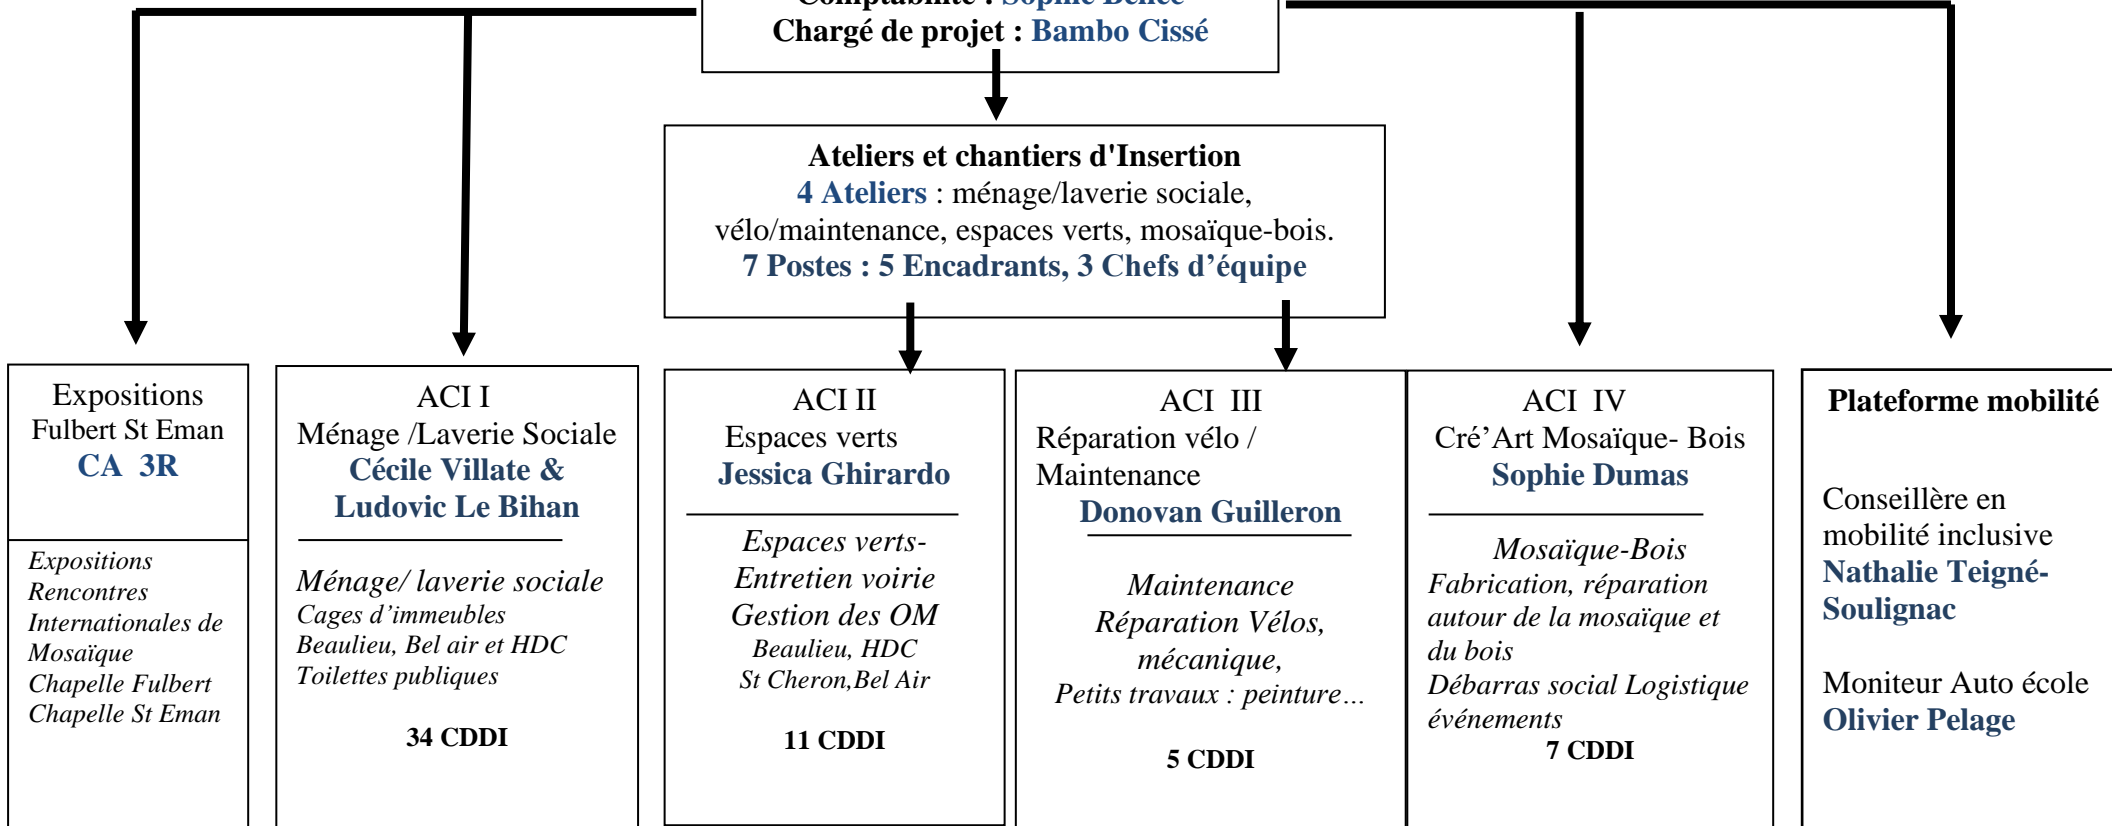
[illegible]
Chargé de projet : Bambo Cissé

Ateliers et chantiers d'Insertion
4 Ateliers : ménage/laverie sociale, vélo/maintenance, espaces verts, mosaïque-bois.
7 Postes : 5 Encadrants, 3 Chefs d'équipe

Expositions
Fulbert St Eman
CA 3R

Expositions
Rencontres
Internationales de
Mosaïque
Chapelle Fulbert
Chapelle St Eman

ACI I
Ménage /Laverie Sociale
Cécile Villate &
Ludovic Le Bihan

Ménage/ laverie sociale
Cages d'immeubles
Beaulieu, Bel air et HDC
Toilettes publiques

34 CDDI

ACI II
Espaces verts
Jessica Ghirardo

Espaces verts-
Entretien voirie
Gestion des OM
Beaulieu, HDC
St Cheron,Bel Air

11 CDDI

ACI III
Réparation vélo /
Maintenance
Donovan Guilleron

Maintenance
Réparation Vélos,
mécanique,
Petits travaux : peinture…

5 CDDI

ACI IV
Cré'Art Mosaïque- Bois
Sophie Dumas

Mosaïque-Bois
Fabrication, réparation autour de la mosaïque et du bois
Débarras social Logistique événements
7 CDDI

Plateforme mobilité

Conseillère en mobilité inclusive
Nathalie Teigné-Soulignac

Moniteur Auto école
Olivier Pelage